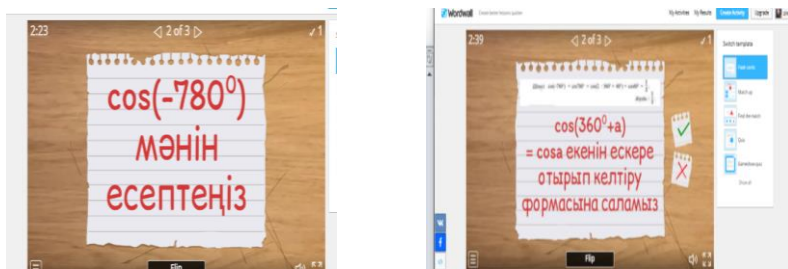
2:23

◁ 2 of 3 ▷

✓1

$\cos(-780^0)$ мәнін есептеңіз

Flip

Wordwall Create better lessons quicker

My Activities My Results Create Activity Upgrade

2:39

◁ 2 of 3 ▷

✓1

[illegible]

$\cos(360^0+a)$ $= \cos a$ екенін ескере отырып келтіру формасына саламыз

Flip

Switch template

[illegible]

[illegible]

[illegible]

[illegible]

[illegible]

Show all